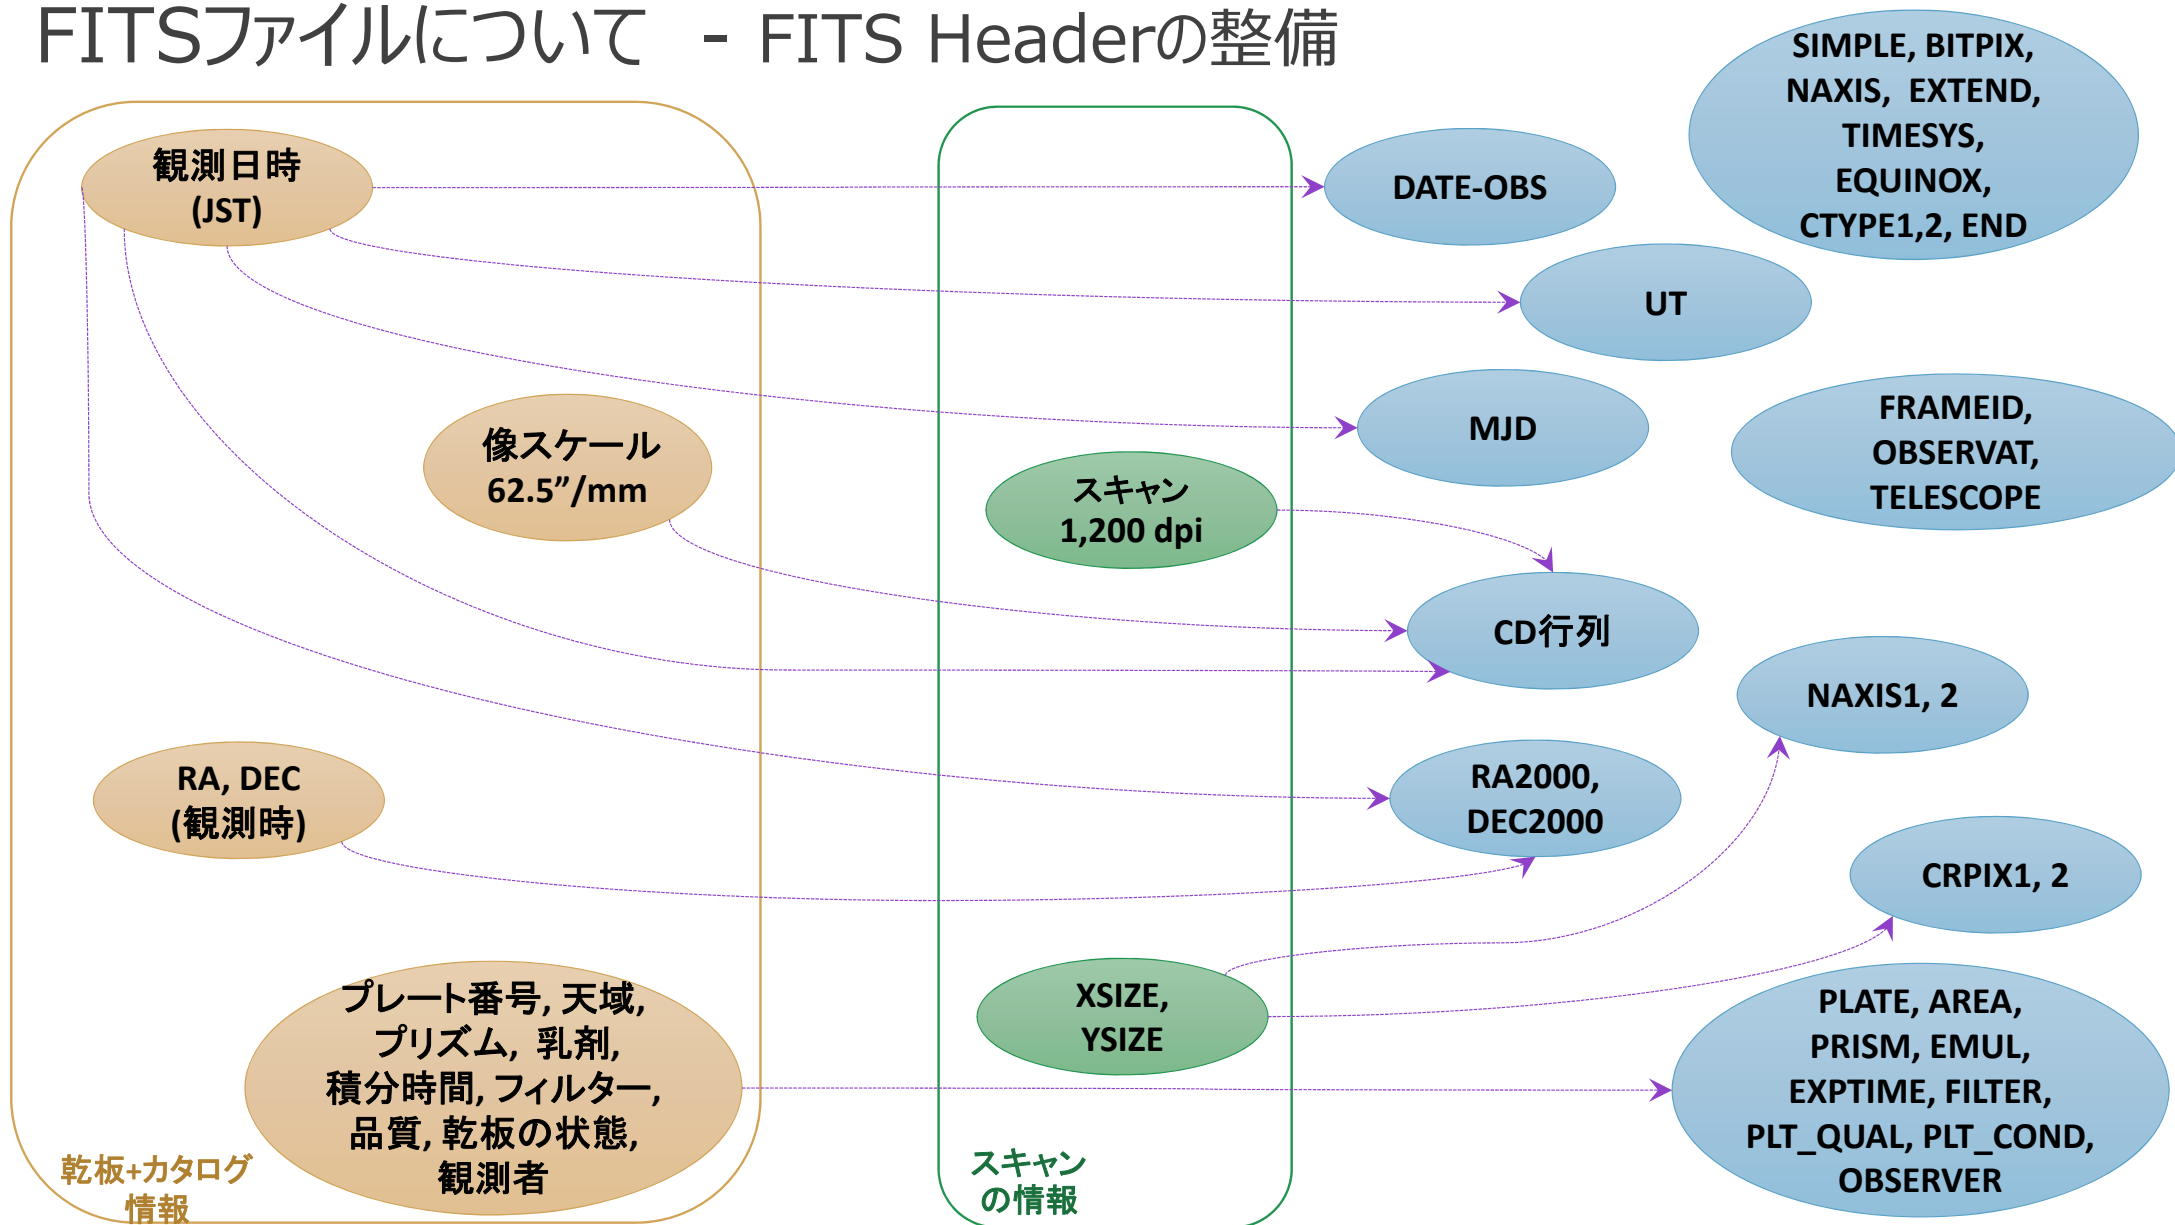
FITSファイルについて - FITS Headerの整備

観測日時 (JST)

像スケール 62.5”/mm

RA, DEC (観測時)

プレート番号, 天域, プリズム, 乳剤, 積分時間, フィルター, 品質, 乾板の状態, 観測者

乾板+カタログ情報

スキャン 1,200 dpi

XSIZE, YSIZE

スキャンの情報

SIMPLE, BITPIX, NAXIS, EXTEND, TIMESYS, EQUINOX, CTYPE1,2, END

DATE-OBS

UT

MJD

FRAMEID, OBSERVAT, TELESCOPE

CD行列

NAXIS1, 2

RA2000, DEC2000

CRPIX1, 2

PLATE, AREA, PRISM, EMUL, EXPTIME, FILTER, PLT_QUAL, PLT_COND, OBSERVER